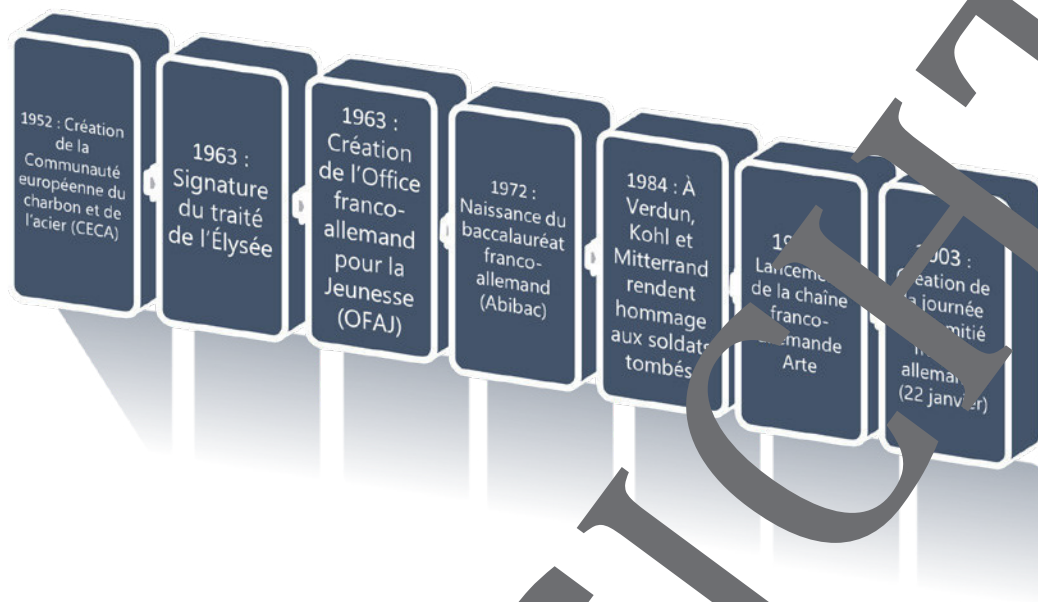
1952 : Création de la Communauté européenne du charbon et de l'acier (CECA)

1963 : Signature du traité de l'Élysée

1963 : Création de l'Office franco-allemand pour la Jeunesse (OFAJ)

1972 : Naissance du baccalauréat franco-allemand (Abibac)

1984 : À Verdun, Kohl et Mitterrand rendent hommage aux soldats tombés

19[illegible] Lanceme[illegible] de la chaîne franco-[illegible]emande Arte

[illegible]003 : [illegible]éation de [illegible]a journée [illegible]mitié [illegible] allema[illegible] (22 janv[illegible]r)